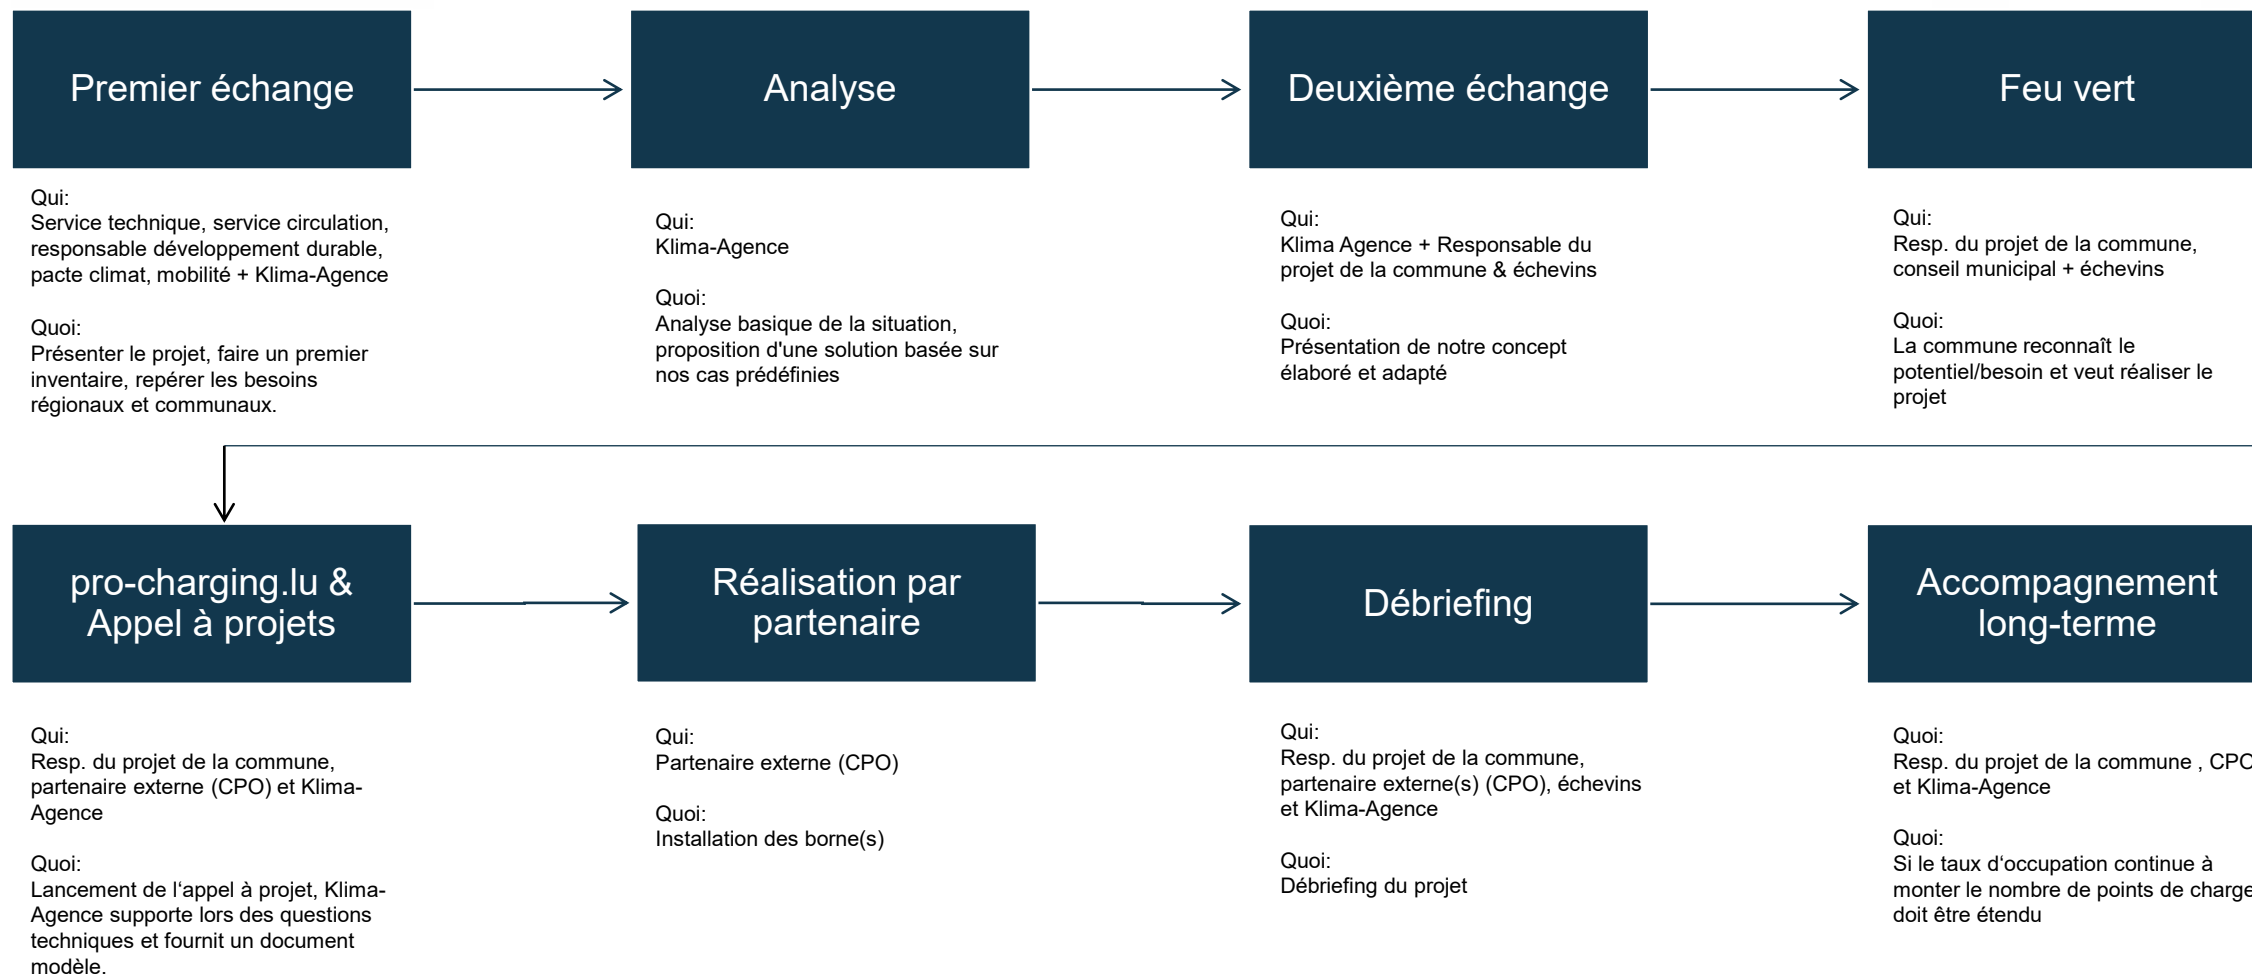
Premier échange

Qui:
Service technique, service circulation, responsable développement durable, pacte climat, mobilité + Klima-Agence

Quoi:
Présenter le projet, faire un premier inventaire, repérer les besoins régionaux et communaux.

Analyse

Qui:
Klima-Agence

Quoi:
Analyse basique de la situation, proposition d'une solution basée sur nos cas prédéfinies

Deuxième échange

Qui:
Klima Agence + Responsable du projet de la commune & échevins

Quoi:
Présentation de notre concept élaboré et adapté

Feu vert

Qui:
Resp. du projet de la commune, conseil municipal + échevins

Quoi:
La commune reconnaît le potentiel/besoin et veut réaliser le projet

pro-charging.lu & Appel à projets

Qui:
Resp. du projet de la commune, partenaire externe (CPO) et Klima-Agence

Quoi:
Lancement de l'appel à projet, Klima-Agence supporte lors des questions techniques et fournit un document modèle.

Réalisation par partenaire

Qui:
Partenaire externe (CPO)

Quoi:
Installation des borne(s)

Débriefing

Qui:
Resp. du projet de la commune, partenaire externe(s) (CPO), échevins et Klima-Agence

Quoi:
Débriefing du projet

Accompagnement long-terme

Quoi:
Resp. du projet de la commune , CPO et Klima-Agence

Quoi:
Si le taux d'occupation continue à monter le nombre de points de charge doit être étendu